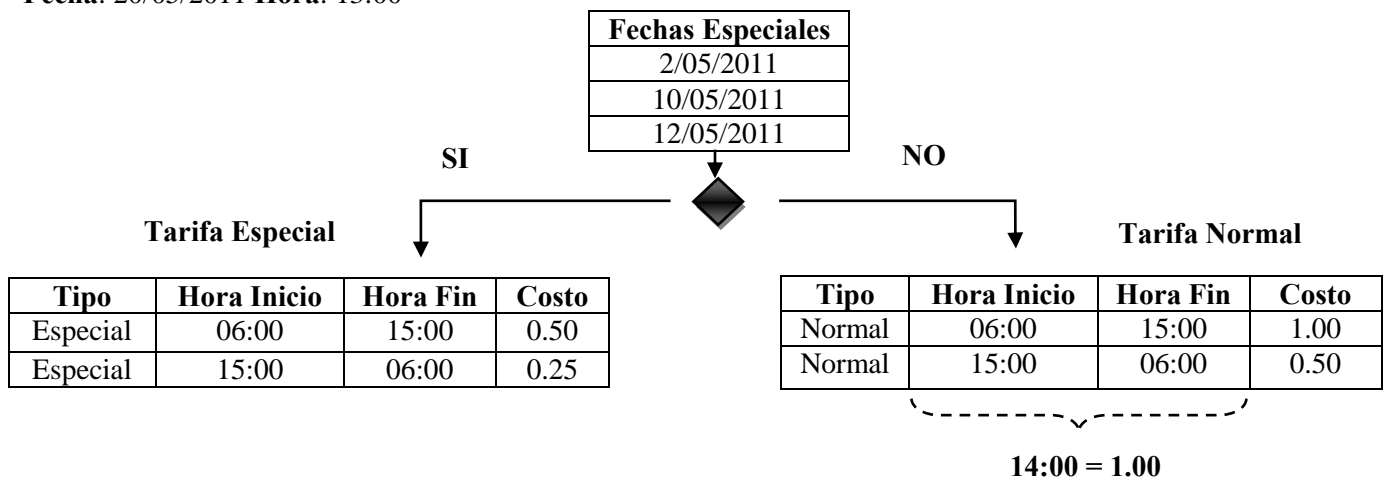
**Fecha**: 26/05/2011 **Hora**: 15:00

| Fechas Especiales |
|---|
| 2/05/2011 |
| 10/05/2011 |
| 12/05/2011 |

**SI**

**NO**

**Tarifa Especial**

| Tipo | Hora Inicio | Hora Fin | Costo |
|---|---|---|---|
| Especial | 06:00 | 15:00 | 0.50 |
| Especial | 15:00 | 06:00 | 0.25 |

**Tarifa Normal**

| Tipo | Hora Inicio | Hora Fin | Costo |
|---|---|---|---|
| Normal | 06:00 | 15:00 | 1.00 |
| Normal | 15:00 | 06:00 | 0.50 |

**14:00 = 1.00**